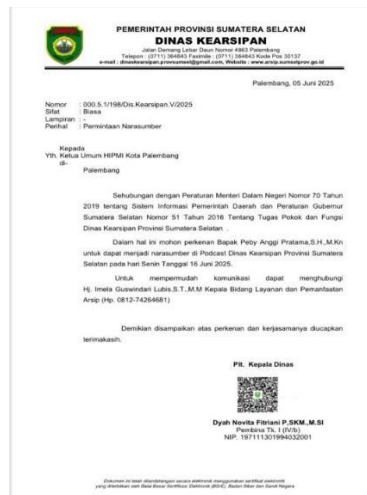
PEMERINTAH PROVINSI SUMATERA SELATAN
DINAS KEARSIPAN
Jalan Demang Lebar Daun Nomor 4863 Palembang
Telepon : (0711) 364843 Faximile : (0711) 364843 Kode Pos 30137
e-mail : dinaskearsipan.provsumsel@gmail.com, Website : www.arsip.sumselprov.go.id

Palembang, 05 Juni 2025

Nomor : 000.5.1/198/Dis.Kearsipan.V/2025
Sifat : Biasa
Lampiran : -
Perihal : Permintaan Narasumber

Kepada
Yth. Ketua Umum HIPMI Kota Palembang
di-
Palembang

Sehubungan dengan Peraturan Menteri Dalam Negeri Nomor 70 Tahun 2019 tentang Sistem Informasi Pemerintah Daerah dan Peraturan Gubernur Sumatera Selatan Nomor 51 Tahun 2016 Tentang Tugas Pokok dan Fungsi Dinas Kearsipan Provinsi Sumatera Selatan .

Dalam hal ini mohon perkenan Bapak Peby Anggi Pratama,S.H.,M.Kn untuk dapat menjadi narasumber di Podcast Dinas Kearsipan Provinsi Sumatera Selatan pada hari Senin Tanggal 16 Juni 2025.

Untuk mempermudah komunikasi dapat menghubungi Hj. Imela Guswindari Lubis,S.T.,M.M Kepala Bidang Layanan dan Pemanfaatan Arsip (Hp. 0812-74264681)

Demikian disampaikan atas perkenan dan kerjasamanya diucapkan terimakasih.

Plt. Kepala Dinas

Dyah Novita Fitriani P.SKM.,M.SI
Pembina Tk. I (IV/b)
NIP. 197111301994032001

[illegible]